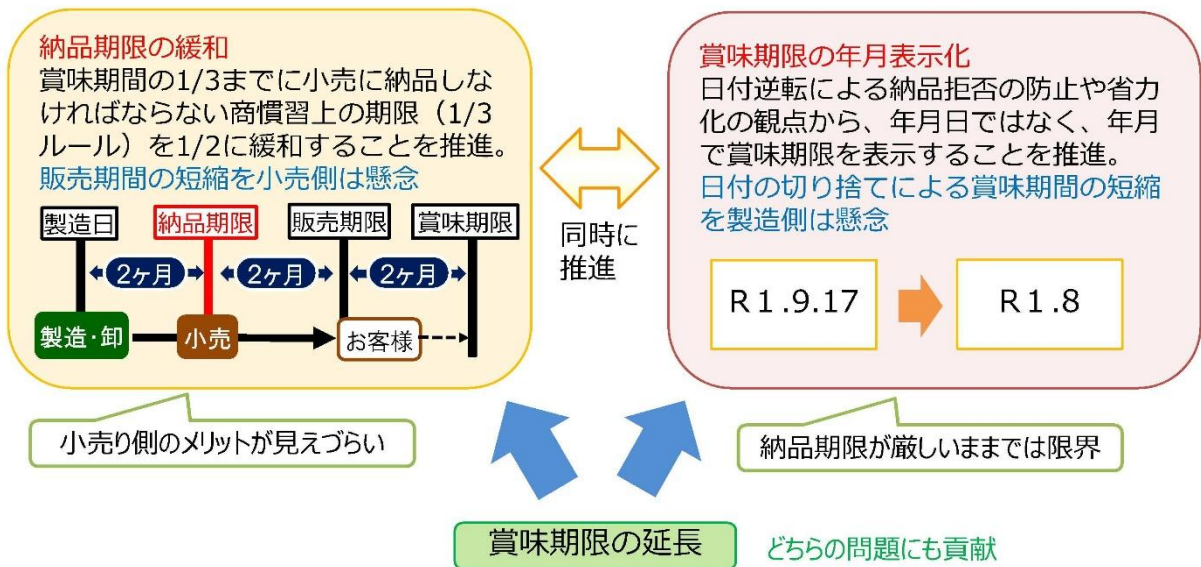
納品期限の緩和
賞味期間の1/3までに小売に納品しなければならない商慣習上の期限（1/3ルール）を1/2に緩和することを推進。
販売期間の短縮を小売側は懸念

製造日
納品期限
販売期限
賞味期限
2ヶ月
2ヶ月
2ヶ月
製造･卸
小売
お客様

同時に推進

賞味期限の年月表示化
日付逆転による納品拒否の防止や省力化の観点から、年月日ではなく、年月で賞味期限を表示することを推進。
日付の切り捨てによる賞味期間の短縮を製造側は懸念

R 1 .9.17
R 1 .8

小売り側のメリットが見えづらい

納品期限が厳しいままでは限界

賞味期限の延長
どちらの問題にも貢献